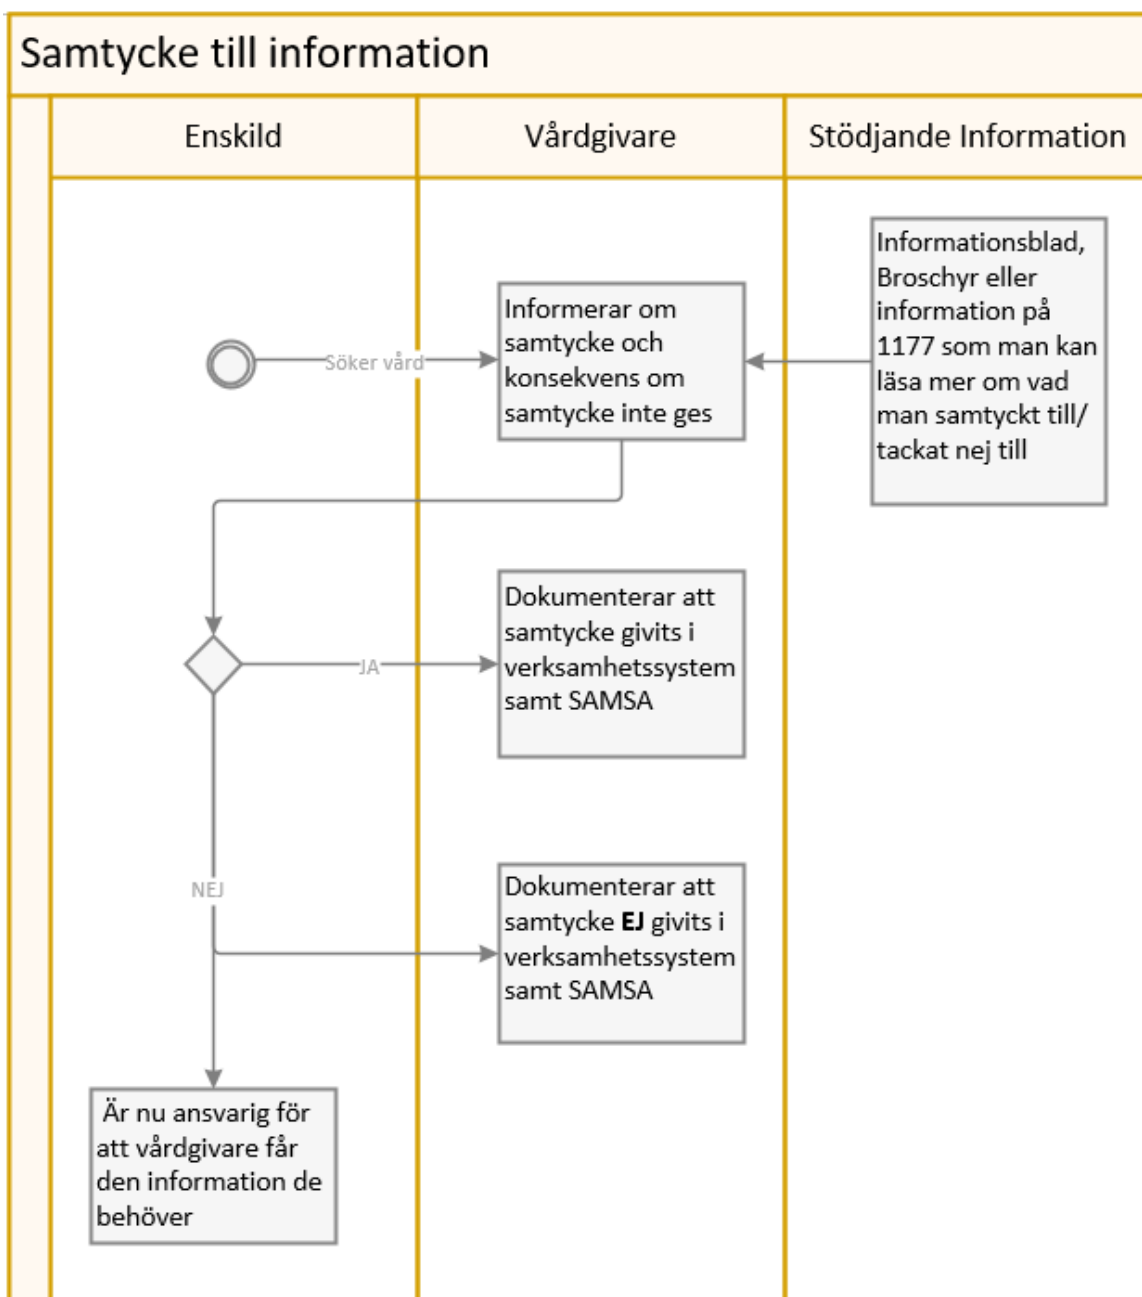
Samtycke till information

Enskild

Vårdgivare

Stödjande Information

Informationsblad, Broschyr eller information på 1177 som man kan läsa mer om vad man samtyckt till/ tackat nej till

Söker vård

Informerar om samtycke och konsekvens om samtycke inte ges

JA

Dokumenterar att samtycke givits i verksamhetssystem samt SAMSA

NEJ

Dokumenterar att samtycke **EJ** givits i verksamhetssystem samt SAMSA

Är nu ansvarig för att vårdgivare får den information de behöver